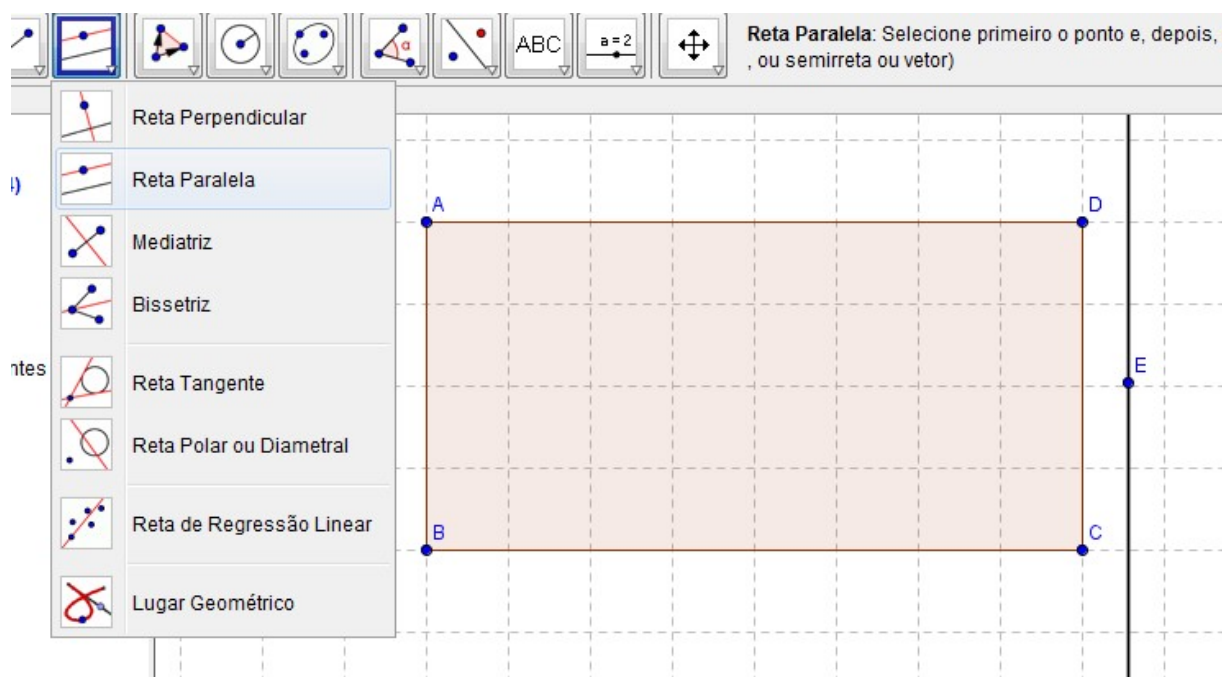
ABC
a = 2

**Reta Paralela**: Selecione primeiro o ponto e, depois,
, ou semirreta ou vetor)

Reta Perpendicular
Reta Paralela
Mediatriz
Bissetriz
Reta Tangente
Reta Polar ou Diametral
Reta de Regressão Linear
Lugar Geométrico

4)
ntes

A
D
E
B
C